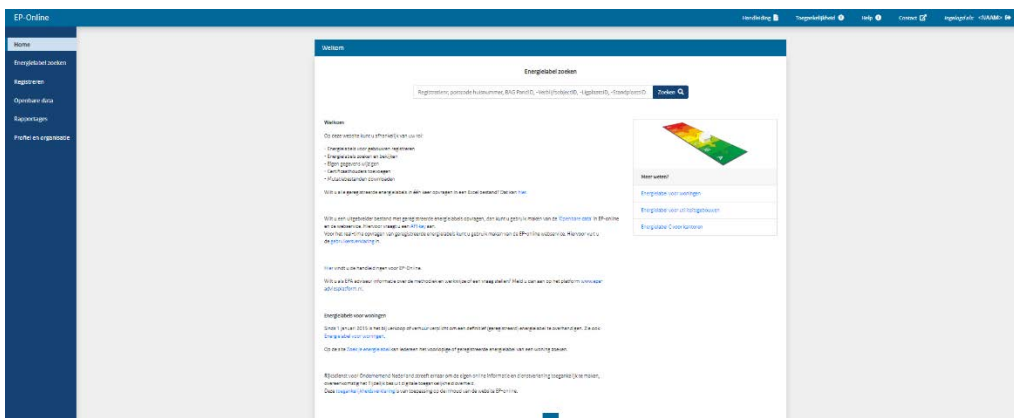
EP-Online

Handleiding Toegankelijkheid Help Contact Ingelogd als: <NAAM>

Home
Energielabel zoeken
Registreren
Openbare data
Rapportages
Profiel en organisatie

Welkom

Energielabel zoeken

Registratienr, postcode huisnummer, BAG PandID, ~VerblijfsobjectID, ~LigplaatsID, ~StandplaatsID

Zoeken

Welkom

Op deze website kunt u (afhankelijk van uw rol):

- Energielabels voor gebouwen registreren
- Energielabels zoeken en bekijken
- Eigen gegevens wijzigen
- Certificaathouders toevoegen
- Publicatiebestanden downloaden

Wilt u alle geregistreerde energielabels in één keer opvragen in een Excel bestand? Dat kan hier.

Wilt u een uitgebreider bestand met geregistreerde energielabels opvragen, dan kunt u gebruik maken van de Openbare data in EP-online en de webservice. Hiervoor vraagt u een API-key aan.
Voor het real-time opvragen van geregistreerde energielabels kunt u gebruik maken van de EP-online webservice. Hiervoor kunt u de gebruikershandleiding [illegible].

Hier vindt u de handleidingen voor EP-Online.

Wilt u als EPA-adviseur informatie over de methodieken, werkinstructies of een vraag stellen? Meld u dan aan op het platform www.epa-adviseursplatform.nl.

Energielabel voor woningen

Sinds 1 januari 2015 is het bij verkoop of verhuur verplicht om een definitief (geregistreerd) energielabel te overhandigen. Zie ook Energielabel voor woningen.

Op de site Zoek je energielabel kan iedereen het voorlopige of geregistreerde energielabel van een woning opvragen.

Rijksdienst voor Ondernemend Nederland streeft ernaar om de eigen online informatie en dienstverlening toegankelijk te maken, overeenkomstig het Tijdelijk besluit digitale toegankelijkheid overheid.
Deze toegankelijkheidsverklaring is van toepassing op de inhoud van de website EP-online.

Meer weten?

Energielabel voor woningen

Energielabel voor utiliteitsgebouwen

Energielabel C voor kantoren